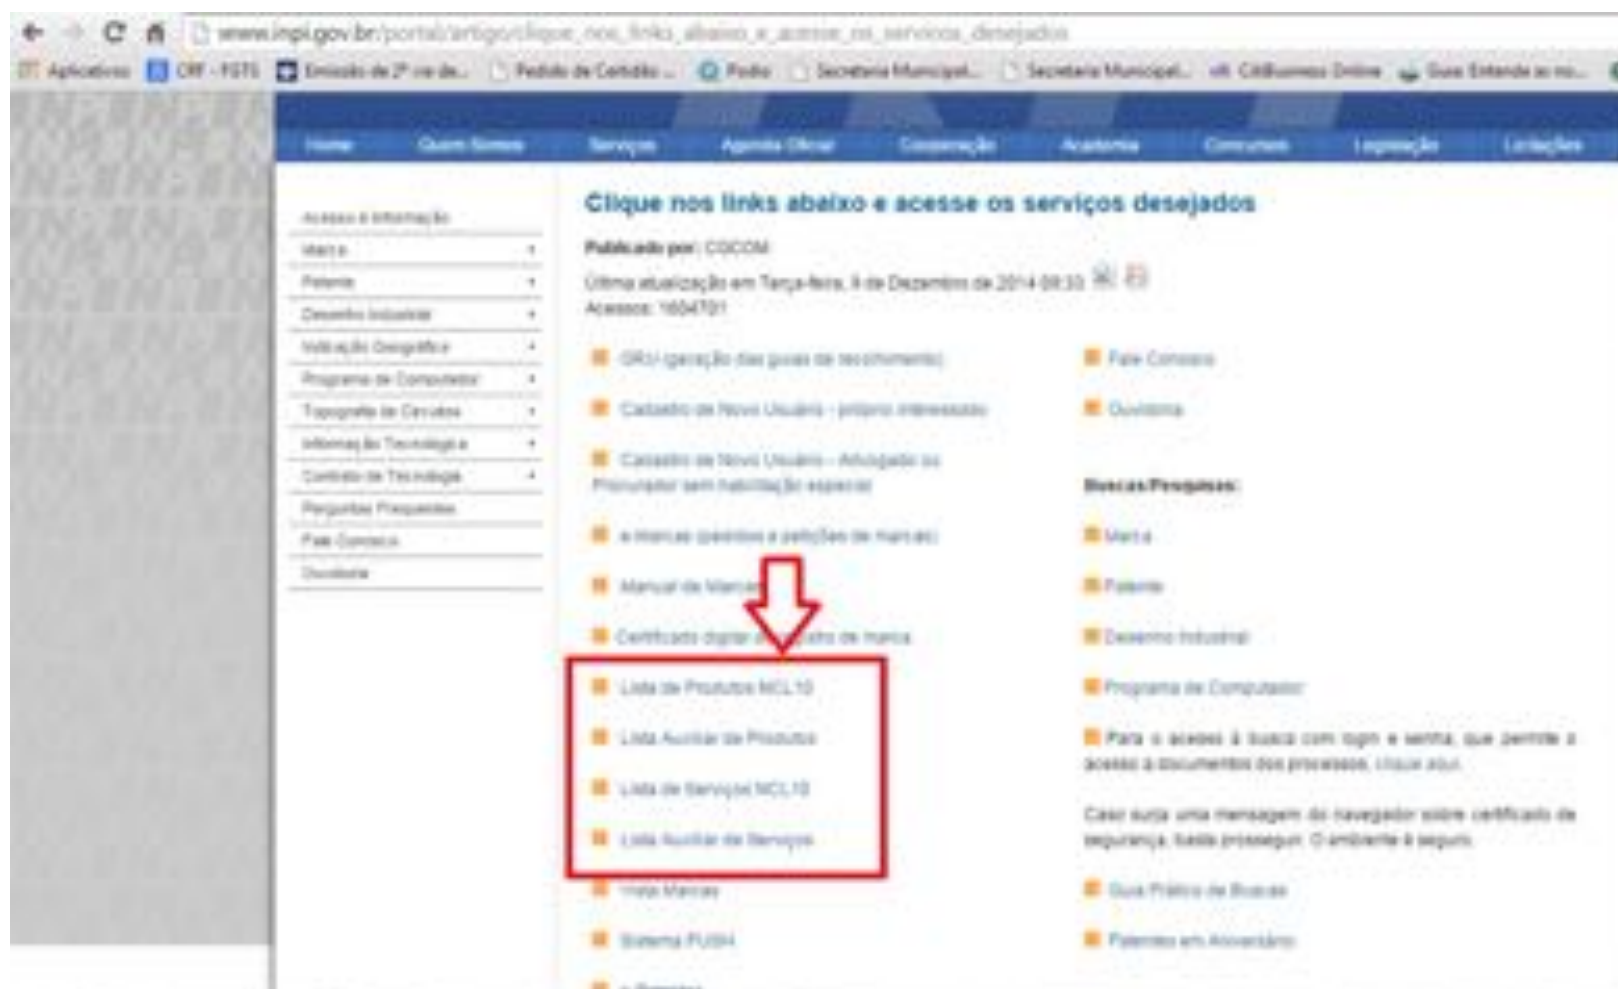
www.inpi.gov.br/portal/artigo/clique_nos_links_abaixo_e_acesse_os_servicos_desejados

Aplicativos CRF - FGTS Emissão de 2ª via de... Pedido de Certidão ... Podio Secretaria Municipal... Secretaria Municipal... CitiBusiness Online Guia Entenda as no...

Home Quem Somos Serviços Agenda Oficial Cooperação Academia Concursos Legislação Licitações

Acesso à Informação
Marca
Patente
Desenho Industrial
Indicação Geográfica
Programa de Computador
Topografia de Circuitos
Informação Tecnológica
Contrato de Tecnologia
Perguntas Frequentes
Fale Conosco
Ouvidoria

Clique nos links abaixo e acesse os serviços desejados

Publicado por: CGCOM
Última atualização em Terça-feira, 9 de Dezembro de 2014 09:33
Acessos: 1604701

GRU (geração das guias de recolhimento)
Cadastro de Novo Usuário - próprio interessado
Cadastro de Novo Usuário - Advogado ou Procurador sem habilitação especial
e-Marcas (pedidos e petições de marcas)
Manual de Marcas
Certificado digital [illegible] de marca
Lista de Produtos NCL10
Lista Auxiliar de Produtos
Lista de Serviços NCL10
Lista Auxiliar de Serviços
Vista Marcas
Sistema PUSH
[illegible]

Fale Conosco
Ouvidoria

Buscas/Pesquisas:
Marca
Patente
Desenho Industrial
Programa de Computador
Para o acesso à busca com login e senha, que permite o acesso a documentos dos processos, clique aqui.

Caso surja uma mensagem do navegador sobre certificado de segurança, basta prosseguir. O ambiente é seguro.

Guia Prático de Buscas
Patentes em Aniversário